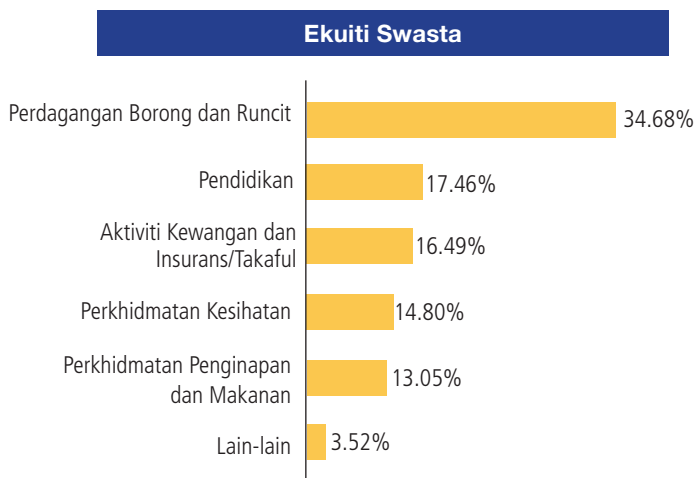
Ekuiti Swasta

Perdagangan Borong dan Runcit 34.68%

Pendidikan 17.46%

Aktiviti Kewangan dan Insurans/Takaful 16.49%

Perkhidmatan Kesihatan 14.80%

Perkhidmatan Penginapan dan Makanan 13.05%

Lain-lain 3.52%